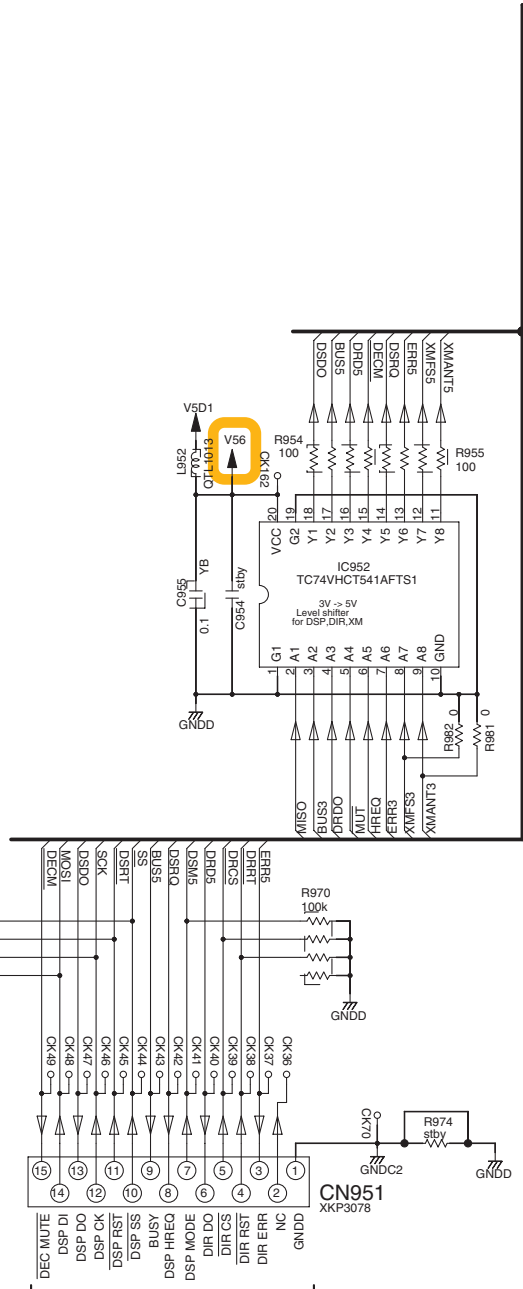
DSDO
BUS5
DRD5
DECM
DSRQ
ERR5
XMFS5
XMANT5

V5D1
V56
L952
CTL1013
CK162
R954
100
R955
100

20 19 18 17 16 15 14 13 12 11
VCC G2 Y1 Y2 Y3 Y4 Y5 Y6 Y7 Y8
IC952
TC74VHCT541AFTS1
3V -> 5V
Level shifter
for DSP,DIR,XM
G1 A1 A2 A3 A4 A5 A6 A7 A8 GND
1 2 3 4 5 6 7 8 9 10

C955
0.1
YB
C954
stby
GNDD

R982
0
R981
0

MISO
BUS3
DRDO
MUT
HREQ
ERR3
XMFS3
XMANT3

DECM
MOSI
DSDO
SCK
DSRT
SS
BUS5
DSRQ
DSM5
DRD5
DRCS
DRRT
ERR5

R970
100k
GNDD

CK49
CK48
CK47
CK46
CK45
CK44
CK43
CK42
CK41
CK40
CK39
CK38
CK37
CK36

CK70
R974
stby
GNDC2
GNDD

15 13 11 9 7 5 3 1
14 12 10 8 6 4 2
CN951
XKP3078

DEC MUTE
DSP DI
DSP DO
DSP CK
DSP RST
DSP SS
BUSY
DSP HREQ
DSP MODE
DIR DO
DIR CS
DIR RST
DIR ERR
NC
GNDD